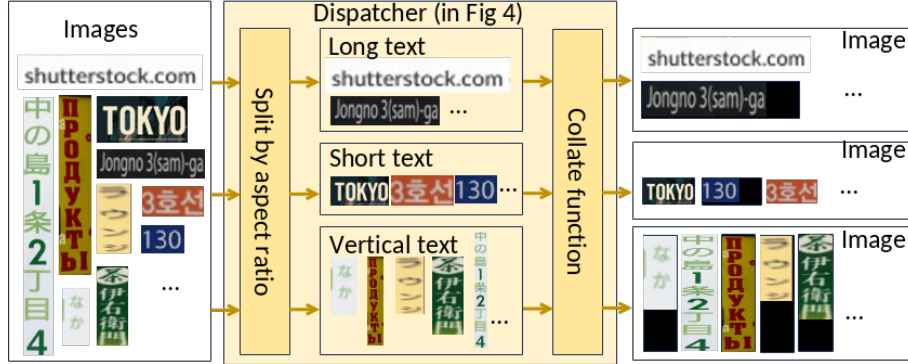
Images

shutterstock.com

中の島1条2丁目4

ПРОДУКТЫ

TOKYO

Jongno 3(sam)-ga

ラウンジ

3호선

130

なか

茶伊右衛門

...

Dispatcher (in Fig 4)

Split by aspect ratio

Long text

shutterstock.com

Jongno 3(sam)-ga ...

Short text

TOKYO 3호선 130 ...

Vertical text

なか ПРОДУКТЫ ラウンジ 茶伊右衛門 中の島1条2丁目4 ...

Collate function

Image

shutterstock.com

Jongno 3(sam)-ga

...

Image

TOKYO 130 3호선 ...

Image

なか 中の島1条2丁目4 ПРОДУКТЫ ラウンジ 茶伊右衛門 ...